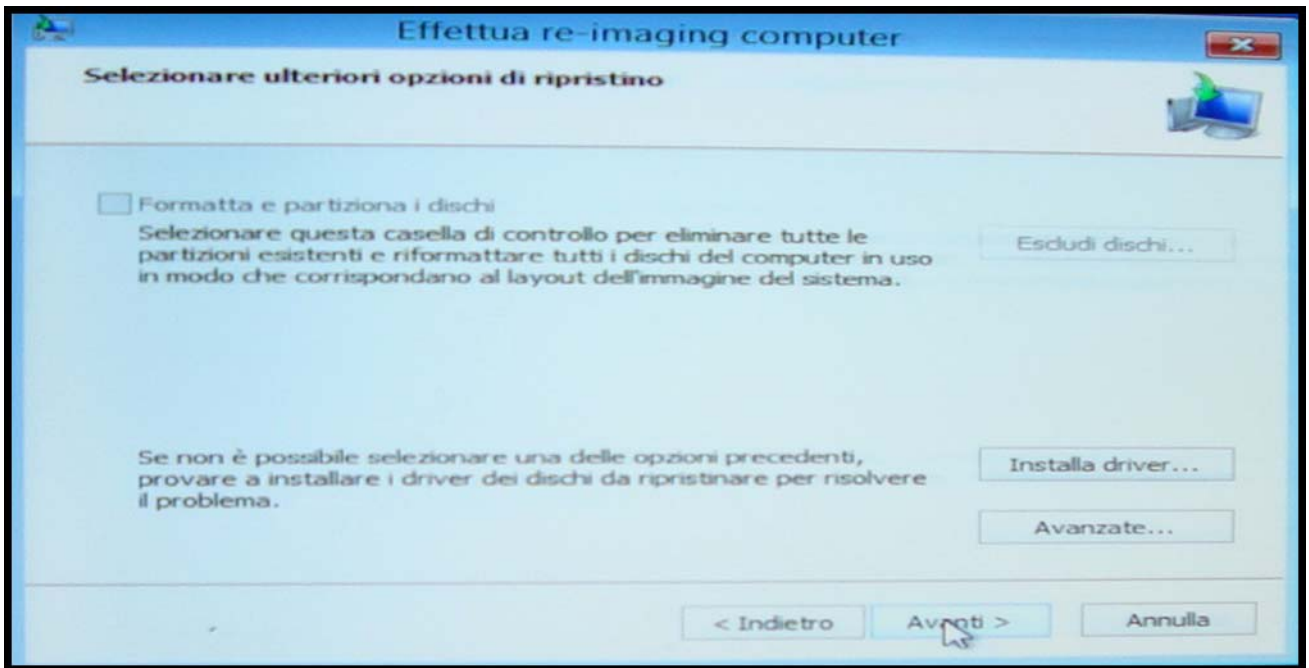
Effettua re-imaging computer

Selezionare ulteriori opzioni di ripristino

Formatta e partiziona i dischi

Selezionare questa casella di controllo per eliminare tutte le partizioni esistenti e riformattare tutti i dischi del computer in uso in modo che corrispondano al layout dell'immagine del sistema.

Escludi dischi...

Se non è possibile selezionare una delle opzioni precedenti, provare a installare i driver dei dischi da ripristinare per risolvere il problema.

Installa driver...

Avanzate...

< Indietro

Avanti >

Annulla